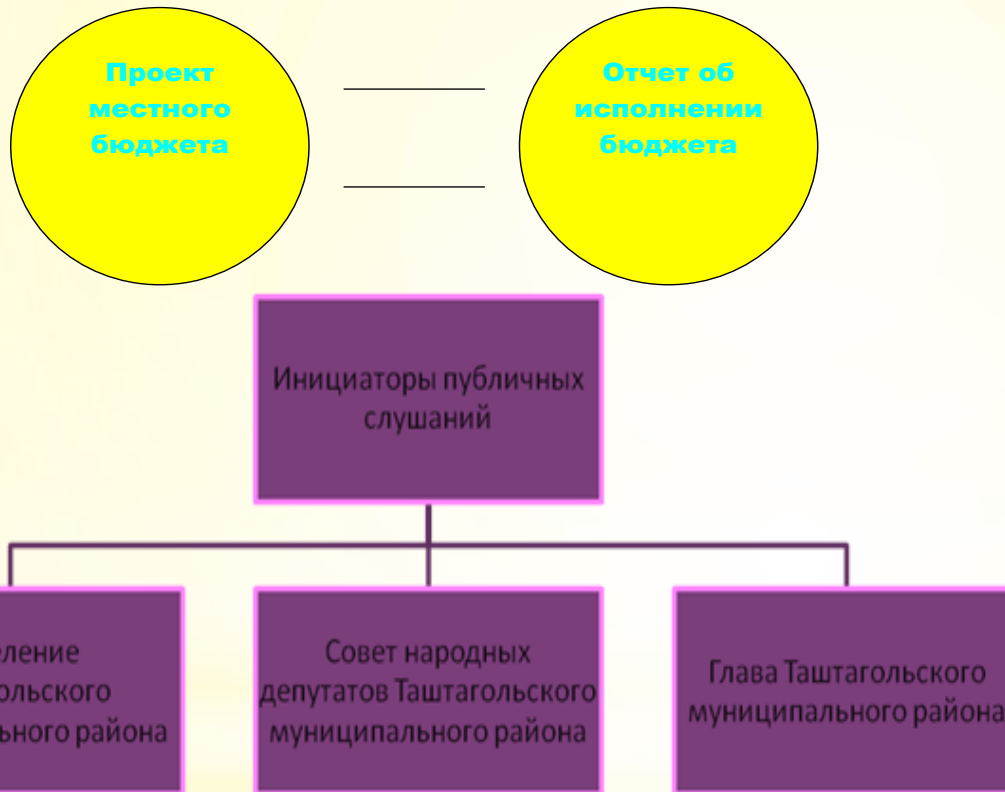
Проект местного бюджета

Отчет об исполнении бюджета

Инициаторы публичных слушаний

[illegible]ление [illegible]ольского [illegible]льного района

Совет народных депутатов Таштагольского муниципального района

Глава Таштагольского муниципального района